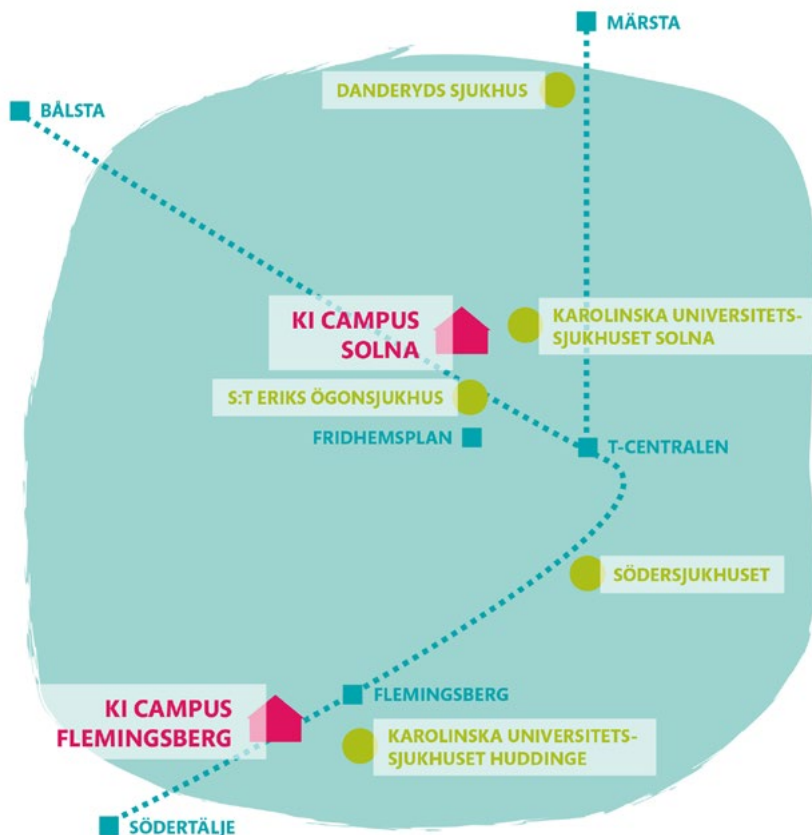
MÄRSTA

DANDERYDS SJUKHUS

BÅLSTA

KI CAMPUS SOLNA

KAROLINSKA UNIVERSITETSSJUKHUSET SOLNA

S:T ERIKS ÖGONSJUKHUS

FRIDHEMSPLAN

T-CENTRALEN

SÖDERSJUKHUSET

FLEMINGSBERG

KI CAMPUS FLEMINGSBERG

KAROLINSKA UNIVERSITETSSJUKHUSET HUDDINGE

SÖDERTÄLJE